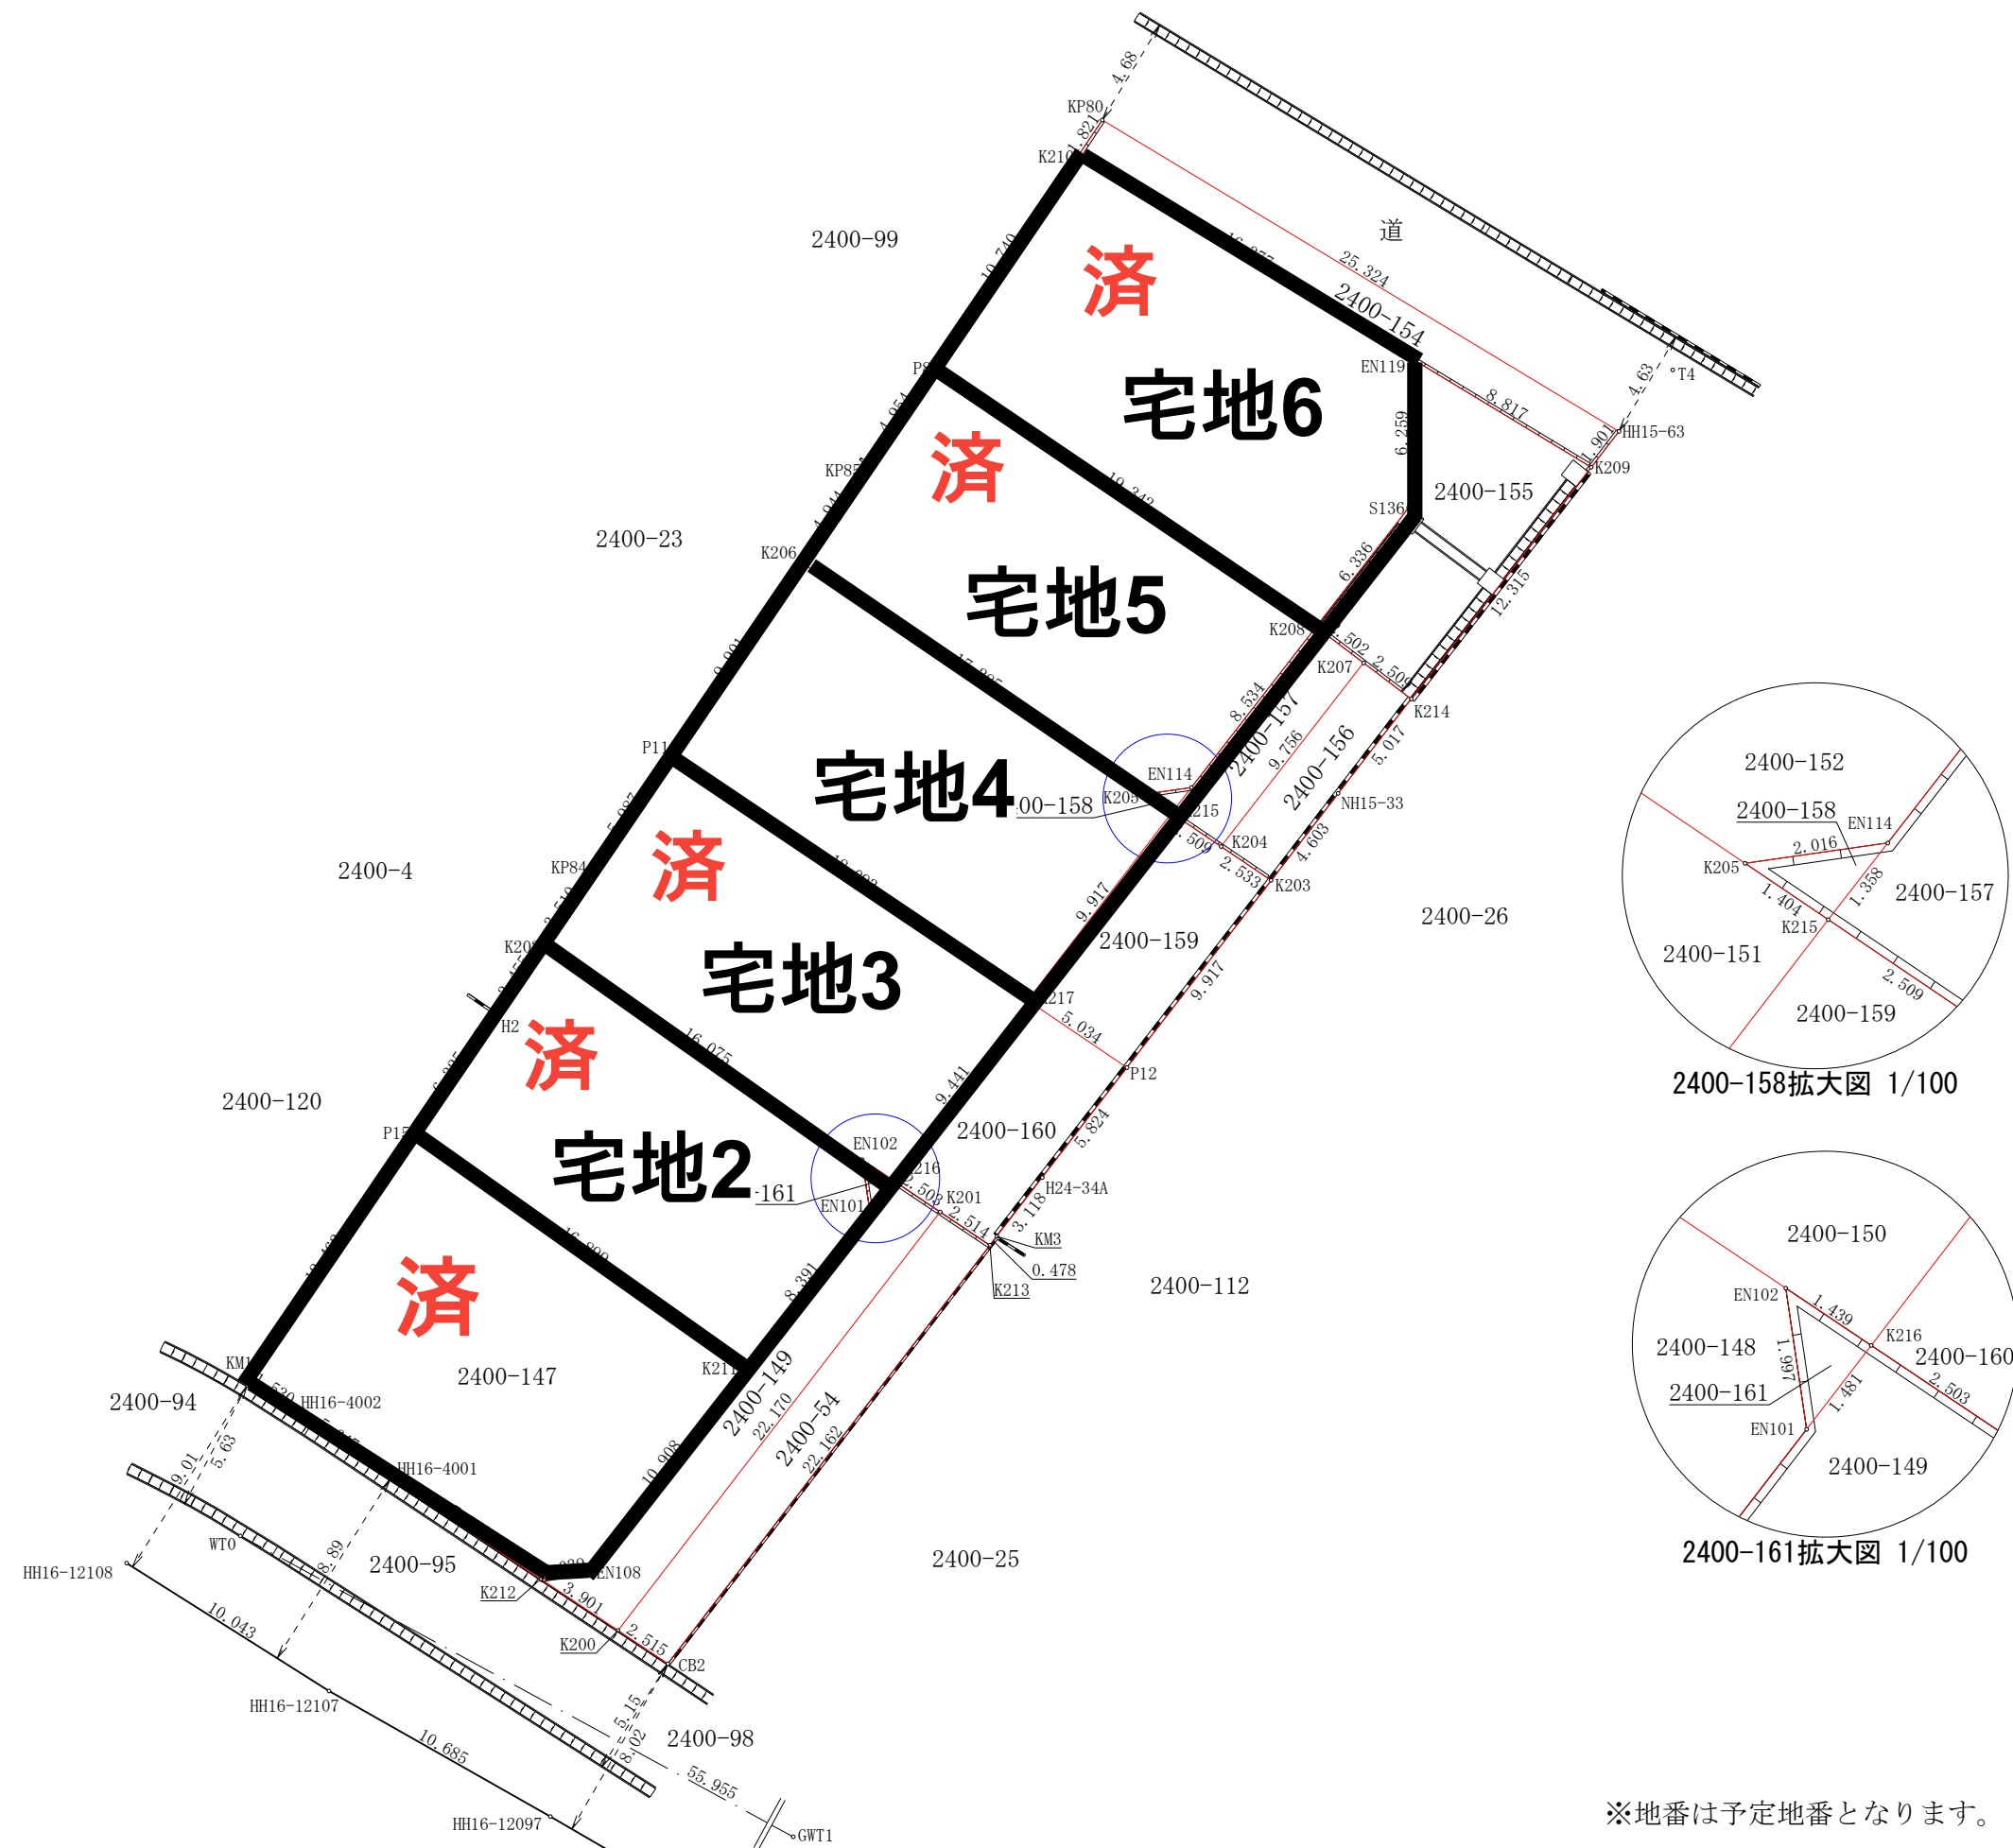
4.68
KP80
821
K210
道
25.324
16.877
2400-154
2400-99
10.740
済
宅地6
EN119
8.817
4.63
T4
HH15-63
1.901
K209
6.259
2400-155
S136
P9
4.954
済
10.342
KP85
4.944
K206
2400-23
宅地5
6.336
12.315
K208
.502
2.509
K207
K214
17.895
9.991
8.534
2400-157
9.756
2400-156
5.017
宅地4
P11
EN114
K205
.00-158
215
.509
K204
NH15-33
5.987
済
4.603
KP84
10.002
2.533
K203
2400-4
2.518
9.917
2400-159
2400-26
K20
宅地3
H2
217
5.034
9.917
済
16.075
P12
2400-120
6.925
9.441
P15
2400-160
EN102
216
宅地2
.161
.502
K201
EN101
H24-34A
2.514
3.118
KM3
0.478
K213
2400-112
16.809
8.391
済
K211
2400-149
22.170
2400-147
KM1
2400-94
520
HH16-4002
2400-54
22.162
HH16-4001
9.01
5.63
10.908
WT0
8.89
2400-95
2400-25
HH16-12108
K212
EN108
3.901
10.043
2.515
K200
CB2
HH16-12107
5.15
18.02
2400-98
10.685
55.955
HH16-12097
GWT1
2400-152
2400-158
EN114
2.016
K205
1.358
2400-157
1.404
K215
2400-151
2.509
2400-159
2400-158拡大図 1/100
2400-150
EN102
1.439
K216
2400-148
1.997
2400-160
2400-161
1.481
2.503
EN101
2400-149
2400-161拡大図 1/100
※地番は予定地番となります。